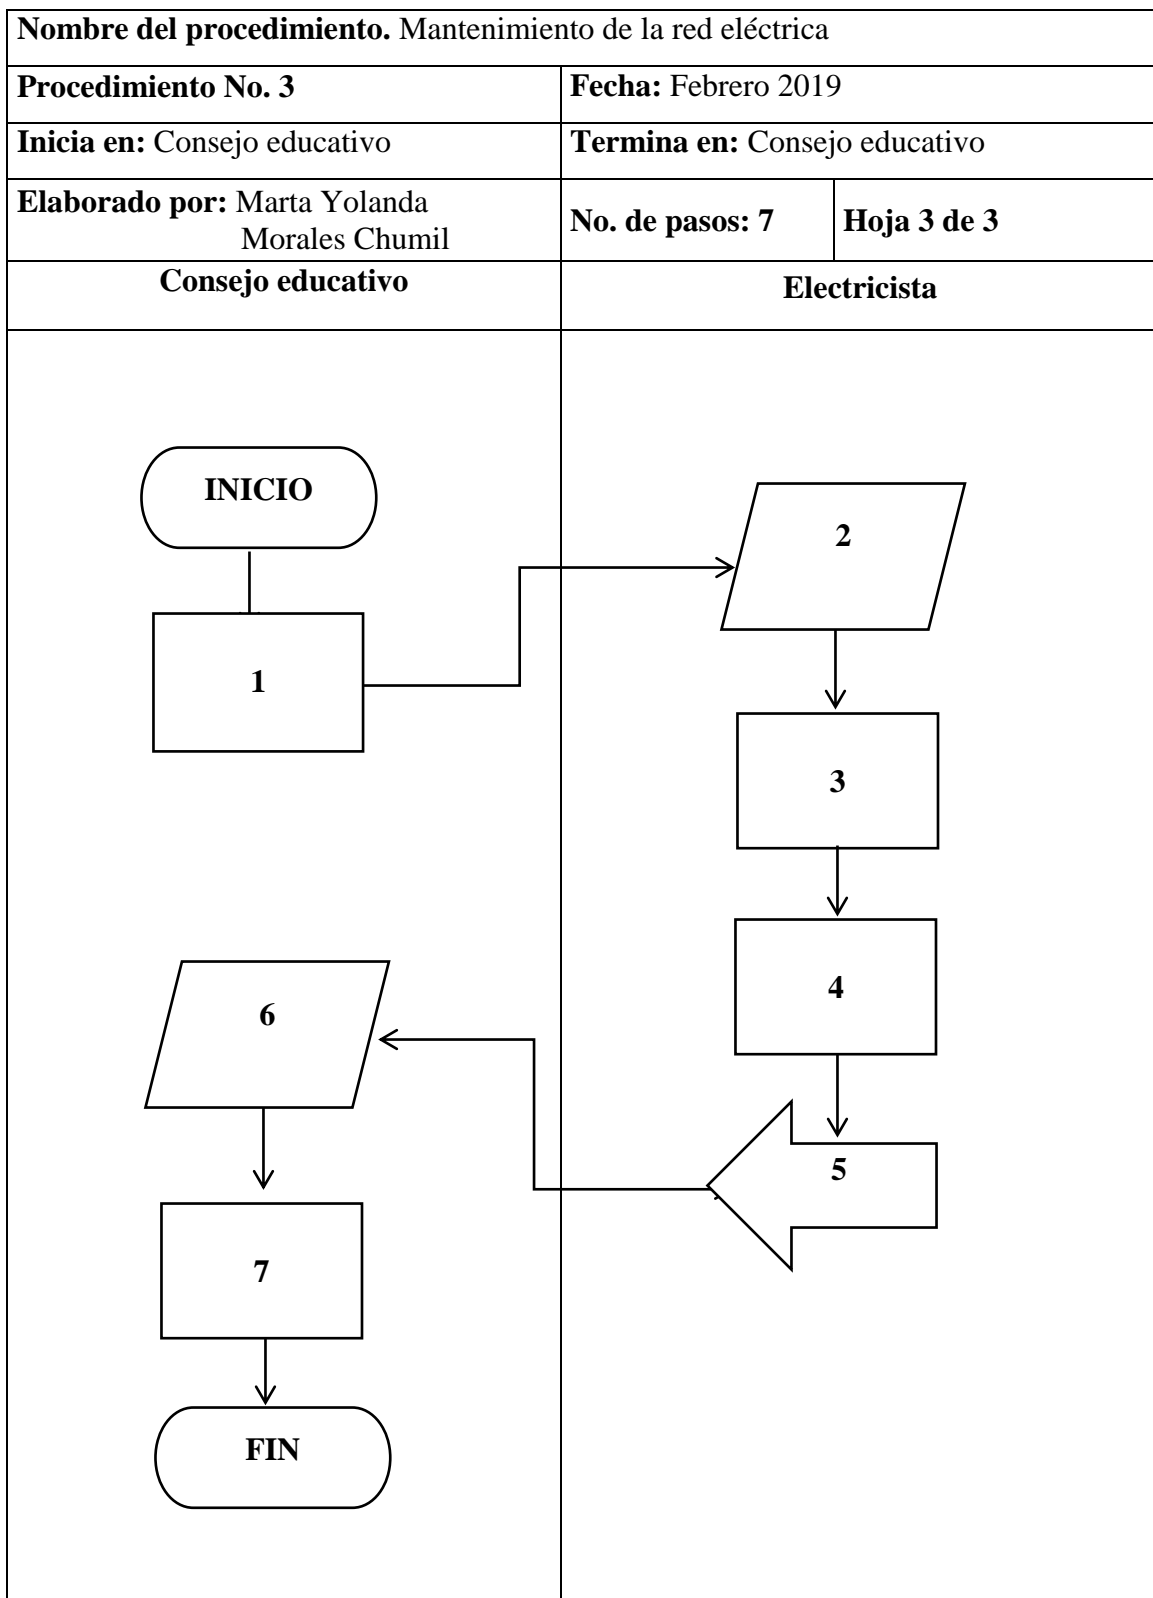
**Nombre del procedimiento.** Mantenimiento de la red eléctrica

| **Procedimiento No. 3** | **Fecha:** Febrero 2019 | |
|---|---|---|
| **Inicia en:** Consejo educativo | **Termina en:** Consejo educativo | |
| **Elaborado por:** Marta Yolanda Morales Chumil | **No. de pasos: 7** | **Hoja 3 de 3** |
| **Consejo educativo** | **Electricista** | |

INICIO

1

2

3

4

5

6

7

FIN